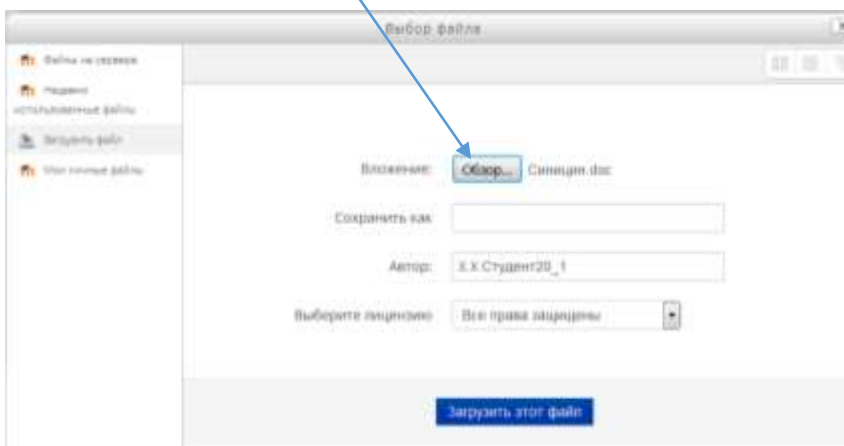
Выбор файла

Файлы на сервере
Недавно использованные файлы
Загрузить файл
Мои личные файлы

Вложение: Обзор... Синицин.doc

Сохранить как

Автор: Х.Х.Студент20_1

Выберите лицензию Все права защищены

Загрузить этот файл